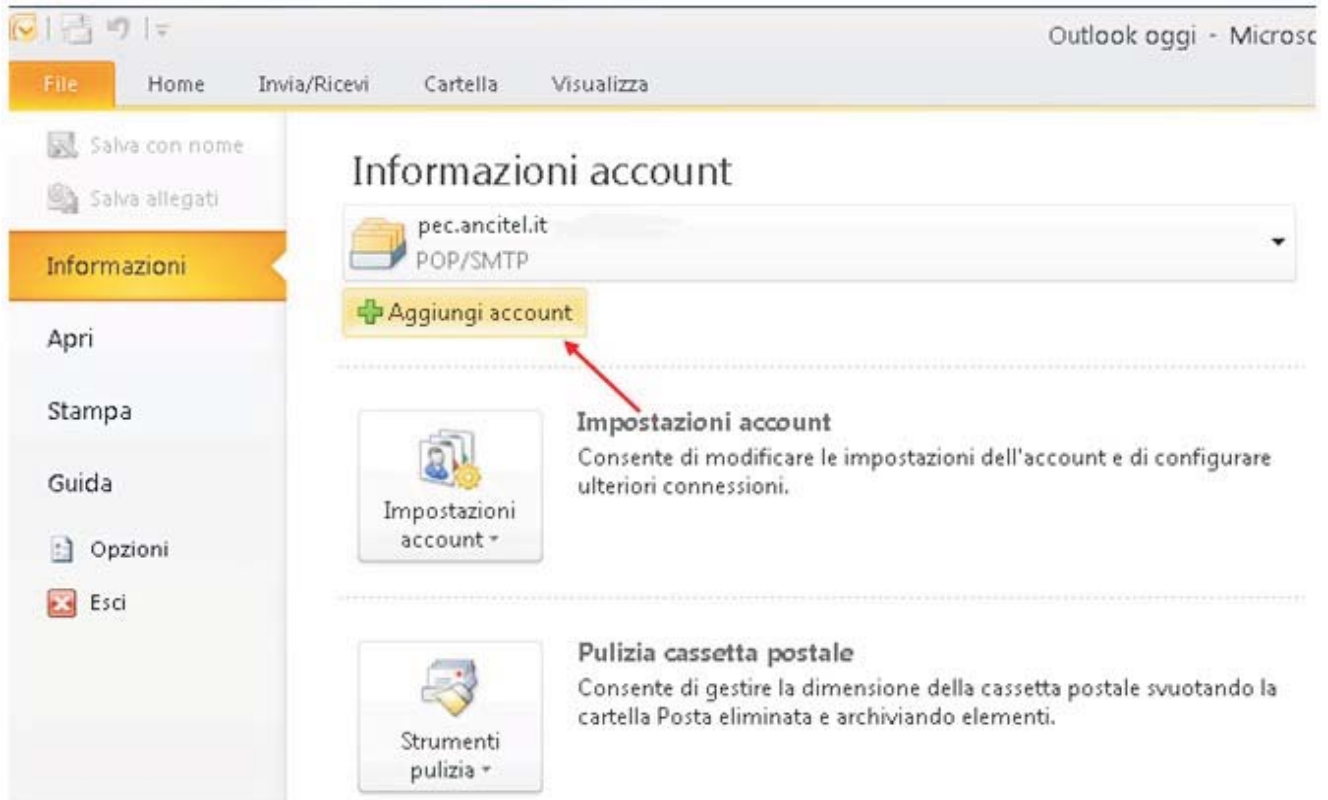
Outlook oggi - Micros

File Home Invia/Ricevi Cartella Visualizza

Salva con nome
Salva allegati
Informazioni
Apri
Stampa
Guida
Opzioni
Esci

Informazioni account

pec.ancitel.it
POP/SMTP

Aggiungi account

Impostazioni account

Impostazioni account
Consente di modificare le impostazioni dell'account e di configurare ulteriori connessioni.

Strumenti pulizia

Pulizia cassetta postale
Consente di gestire la dimensione della cassetta postale svuotando la cartella Posta eliminata e archiviando elementi.